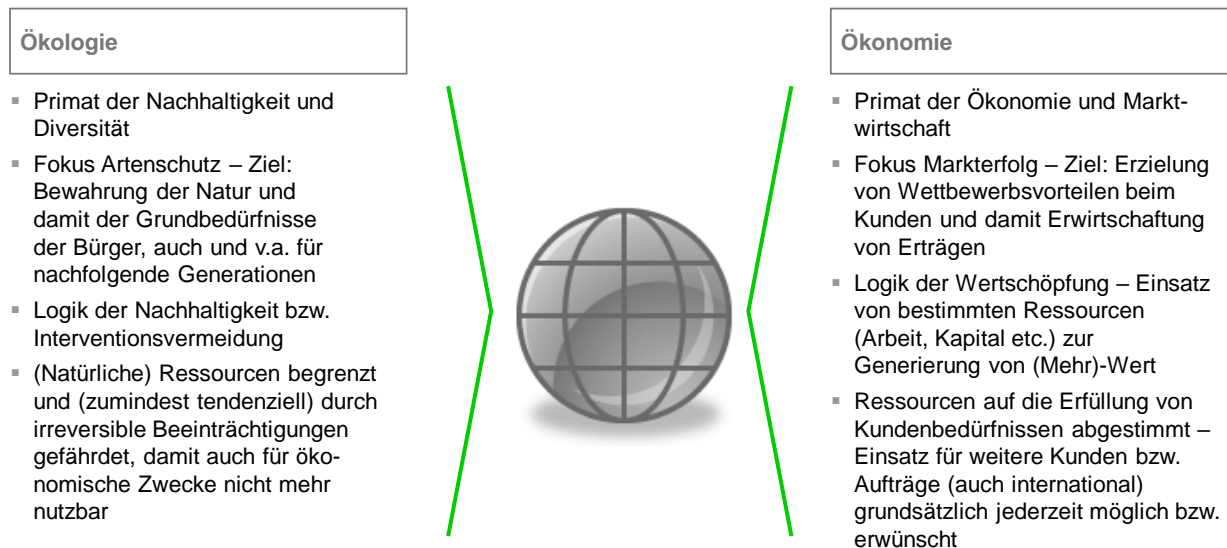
Ökologie

- Primat der Nachhaltigkeit und Diversität
- Fokus Artenschutz – Ziel: Bewahrung der Natur und damit der Grundbedürfnisse der Bürger, auch und v.a. für nachfolgende Generationen
- Logik der Nachhaltigkeit bzw. Interventionsvermeidung
- (Natürliche) Ressourcen begrenzt und (zumindest tendenziell) durch irreversible Beeinträchtigungen gefährdet, damit auch für ökonomische Zwecke nicht mehr nutzbar

Ökonomie

- Primat der Ökonomie und Marktwirtschaft
- Fokus Markterfolg – Ziel: Erzielung von Wettbewerbsvorteilen beim Kunden und damit Erwirtschaftung von Erträgen
- Logik der Wertschöpfung – Einsatz von bestimmten Ressourcen (Arbeit, Kapital etc.) zur Generierung von (Mehr)-Wert
- Ressourcen auf die Erfüllung von Kundenbedürfnissen abgestimmt – Einsatz für weitere Kunden bzw. Aufträge (auch international) grundsätzlich jederzeit möglich bzw. erwünscht